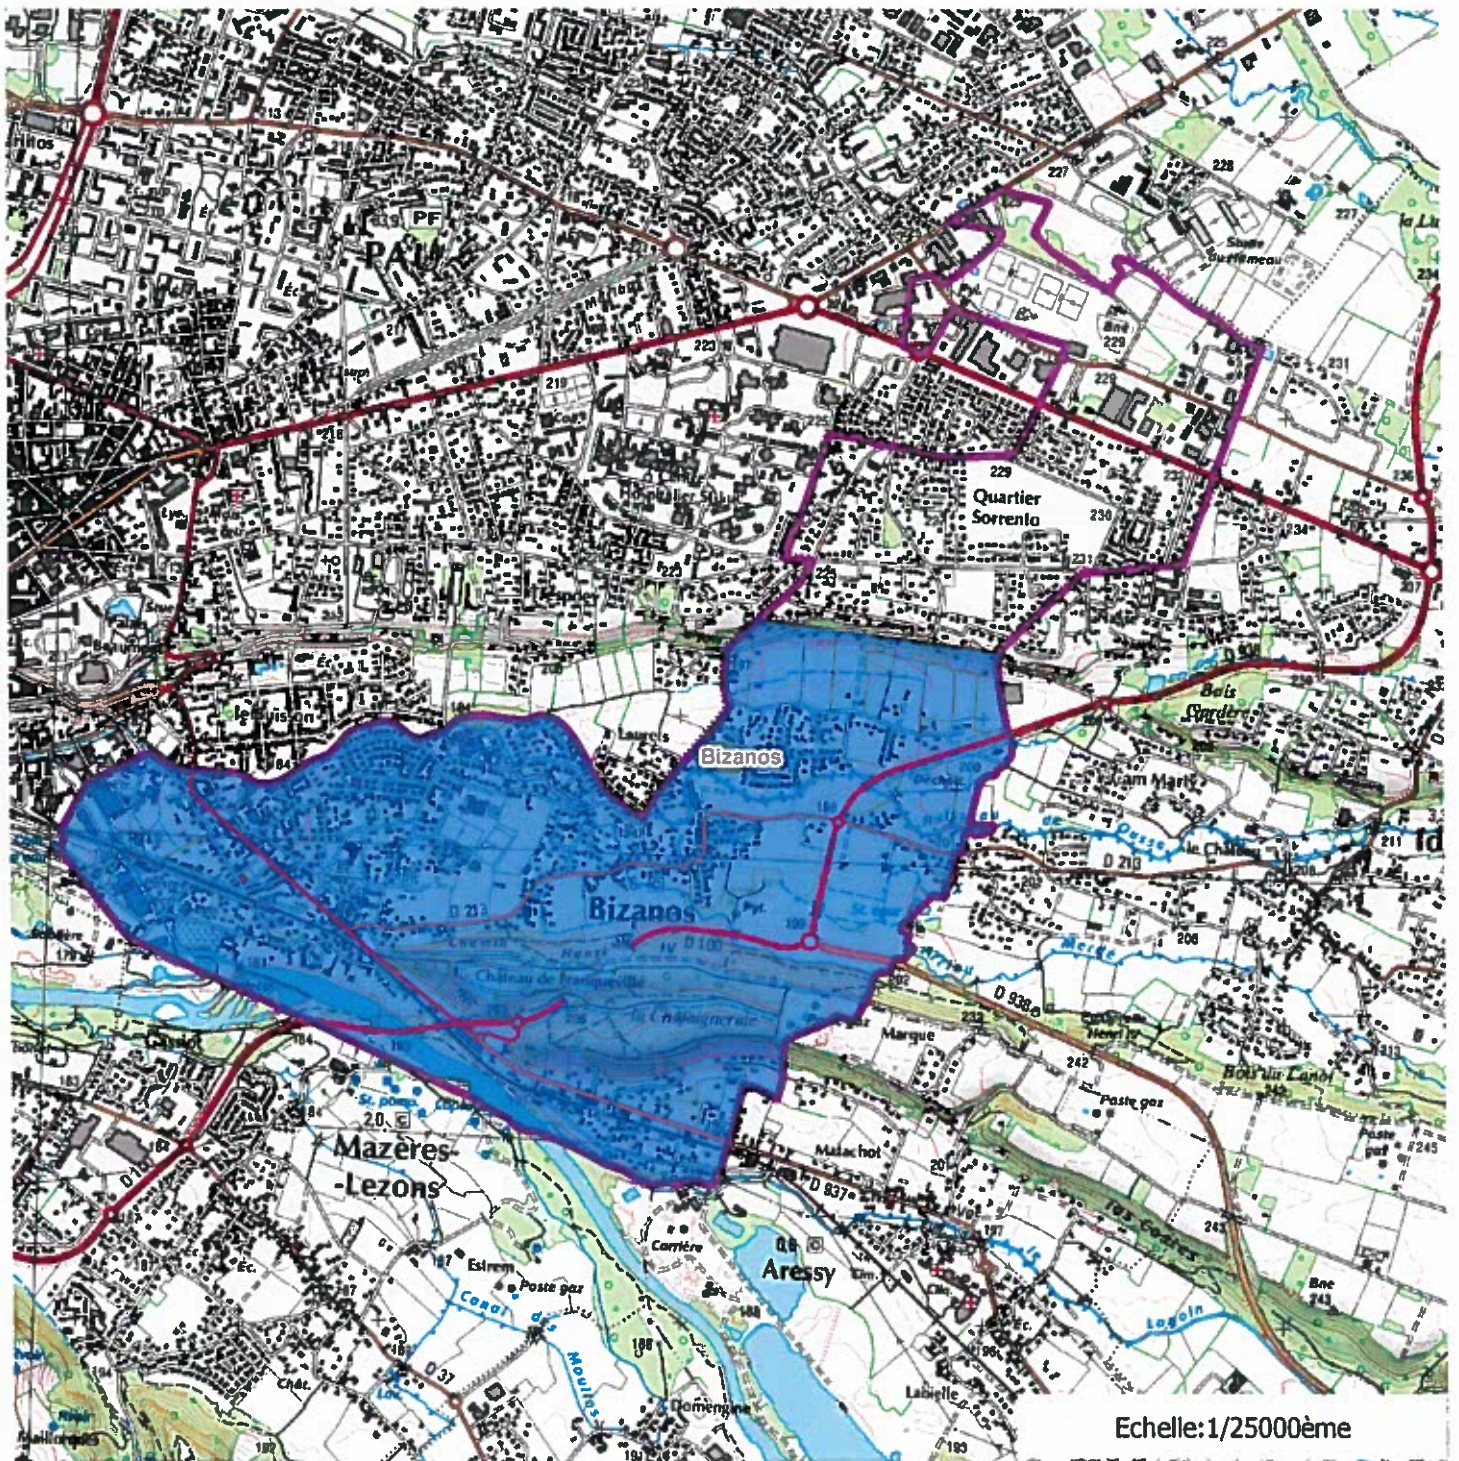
PAU
Quartier Sorrento
Bizanos
Bizanos
Mazères-Lezons
Aressy
Malachot
Marque
Carrière
Estrem
Poste gaz
Canal des Moulins
Domengine
Labielle
D 837
D 938
D 210
D 213
D 37
Bois Cordère
Bois du Lanot
Stade
Echelle:1/25000ème